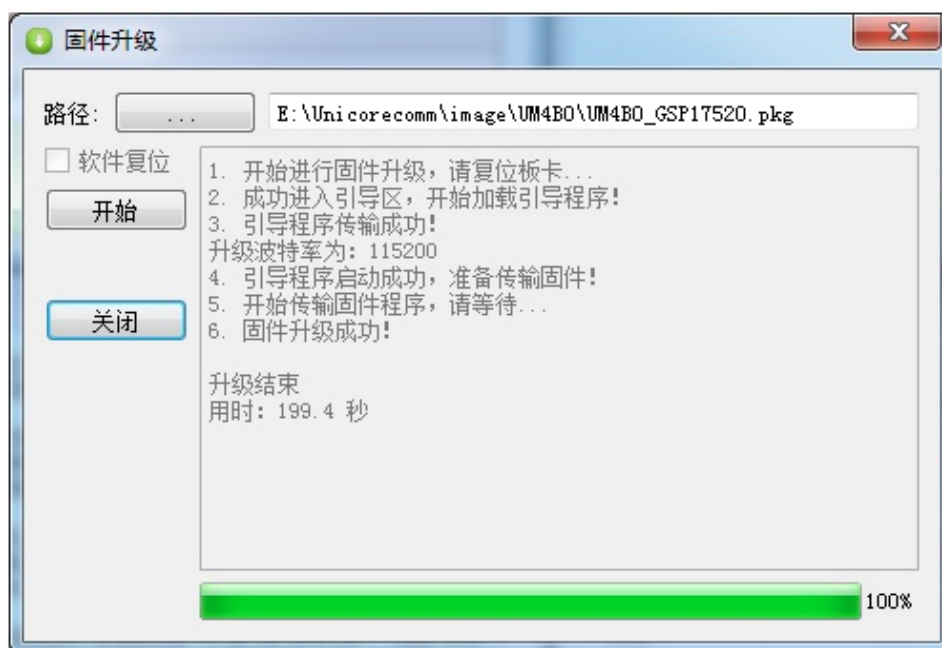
固件升级

路径: ...

E:\Unicorecomm\image\UM4B0\UM4B0_GSP17520.pkg

软件复位

开始

关闭

1. 开始进行固件升级，请复位板卡...
2. 成功进入引导区，开始加载引导程序!
3. 引导程序传输成功!
升级波特率为: 115200
4. 引导程序启动成功，准备传输固件!
5. 开始传输固件程序，请等待...
6. 固件升级成功!

升级结束
用时: 199.4 秒

100%